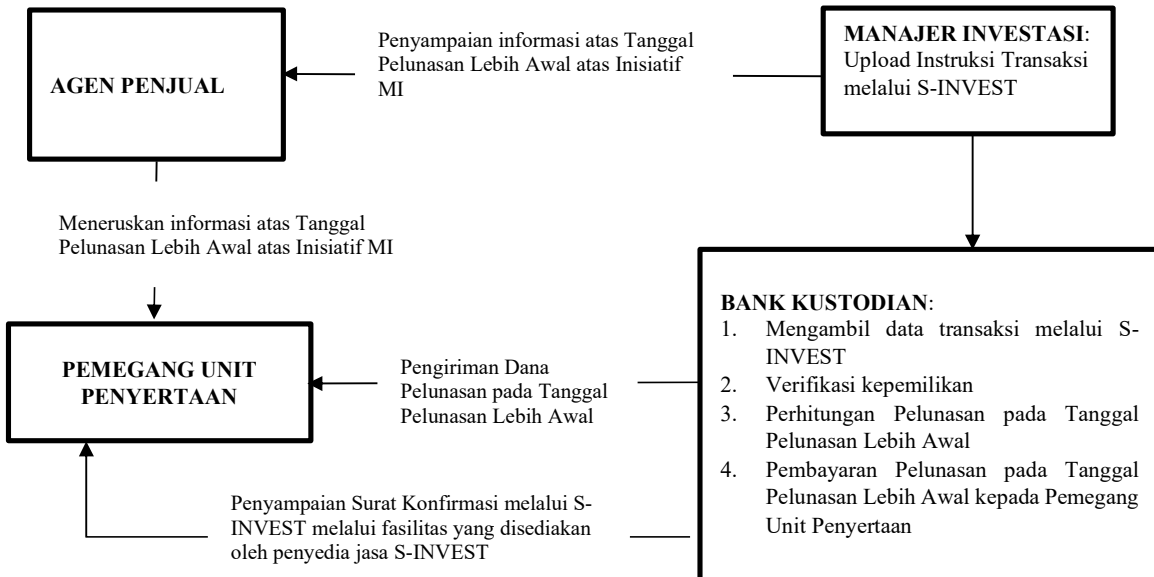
AGEN PENJUAL

Penyampaian informasi atas Tanggal Pelunasan Lebih Awal atas Inisiatif MI

MANAJER INVESTASI: Upload Instruksi Transaksi melalui S-INVEST

Meneruskan informasi atas Tanggal Pelunasan Lebih Awal atas Inisiatif MI

PEMEGANG UNIT PENYERTAAN

Pengiriman Dana Pelunasan pada Tanggal Pelunasan Lebih Awal

BANK KUSTODIAN:
1. Mengambil data transaksi melalui S-INVEST
2. Verifikasi kepemilikan
3. Perhitungan Pelunasan pada Tanggal Pelunasan Lebih Awal
4. Pembayaran Pelunasan pada Tanggal Pelunasan Lebih Awal kepada Pemegang Unit Penyertaan

Penyampaian Surat Konfirmasi melalui S-INVEST melalui fasilitas yang disediakan oleh penyedia jasa S-INVEST